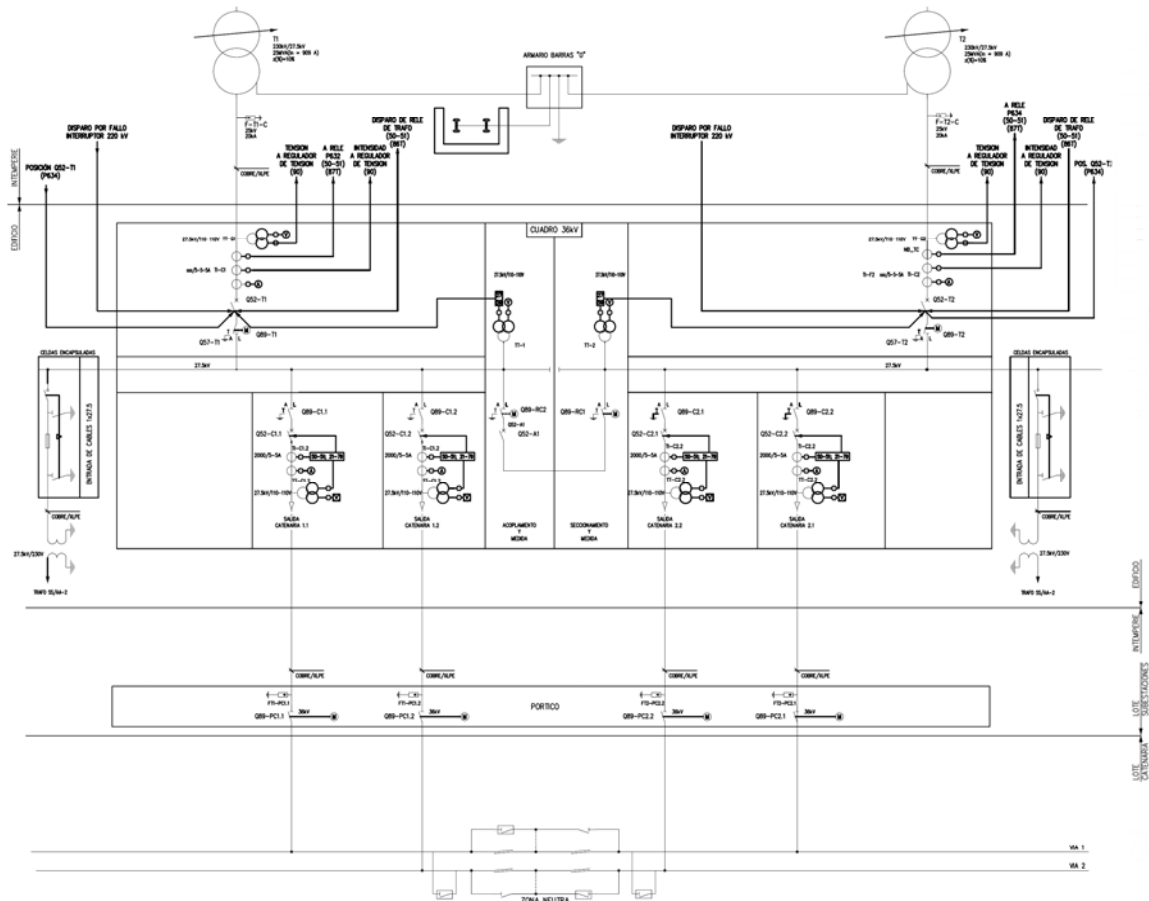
T1
220kV/27.5kV
25MVA(In = 909 A)
z(%)=10%

ARMARIO BARRAS "0"

T2
220kV/27.5kV
25MVA(In = 909 A)
z(%)=10%

F-T1-C
25kV
20kA

F-T2-C
25kV
20kA

DISPARO POR FALLO INTERRUPTOR 220 kV

DISPARO DE RELE DE TRAFO (50-51) (86T)

TENSION A REGULADOR DE TENSION (90)

A RELE P632 (50-51) (87T)

INTENSIDAD A REGULADOR DE TENSION (90)

POSICIÓN Q52-T1 (P634)

DISPARO POR FALLO INTERRUPTOR 220 kV

A RELE P634 (50-51) (87T)

DISPARO DE RELE DE TRAFO (50-51) (86T)

TENSION A REGULADOR DE TENSION (90)

INTENSIDAD A REGULADOR DE TENSION (90)

POS. Q52-T2 (P634)

INTEMPERIE
EDIFICIO

COBRE/XLPE

CUADRO 36kV

27.5kV/110 110V TT-S1

Q52-T1
Q57-T1
Q89-T1

27.5kV/110-110V
27.5kV/110-110V

TI-1
TI-2

Q52-T2
Q57-T2
Q89-T2

27.5kV

CELDAS ENCAPSULADAS
ENTRADA DE CABLES 1x27.5

Q89-C1.1
Q52-C1.1
2000/5-5A
27.5kV/110-110V
SALIDA CATENARIA 1.1

Q89-C1.2
Q52-C1.2
2000/5-5A
27.5kV/110-110V
SALIDA CATENARIA 1.2

Q89-RC2
Q52-AI
ACOPLAMIENTO Y MEDIDA

Q89-RC1
SECCIONAMIENTO Y MEDIDA

Q89-C2.1
Q52-C2.1
2000/5-5A
27.5kV/110-110V
SALIDA CATENARIA 2.2

Q89-C2.2
Q52-C2.2
2000/5-5A
27.5kV/110-110V
SALIDA CATENARIA 2.1

27.5kV/230V
TRAFO SS/AA-2

27.5kV/230V
TRAFO SS/AA-2

EDIFICIO
INTEMPERIE
LOTE SUBESTACIONES
LOTE CATENARIA

COBRE/XLPE

PORTICO

FT1-PC1.1
Q89-PC1.1
36kV

FT1-PC1.2
Q89-PC1.2
36kV

FT2-PC2.2
Q89-PC2.2
36kV

FT2-PC2.1
Q89-PC2.1
36kV

VIA 1
VIA 2

ZONA NEUTRA